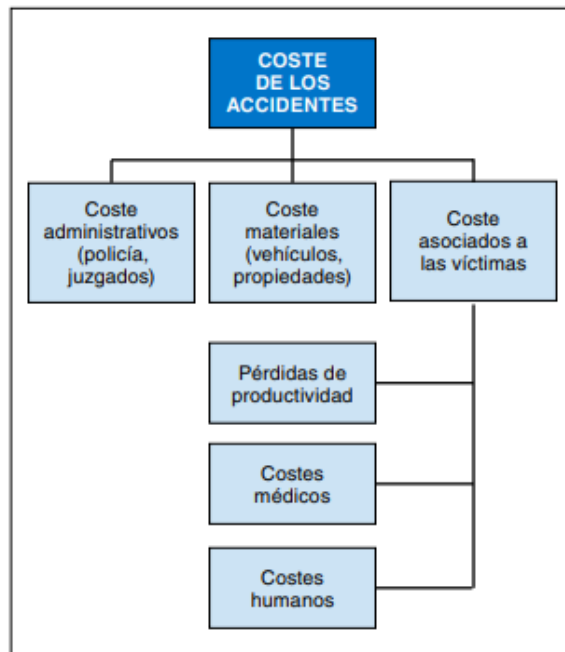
COSTE DE LOS ACCIDENTES

Coste administrativos (policía, juzgados)

Coste materiales (vehículos, propiedades)

Coste asociados a las víctimas

Pérdidas de productividad

Costes médicos

Costes humanos